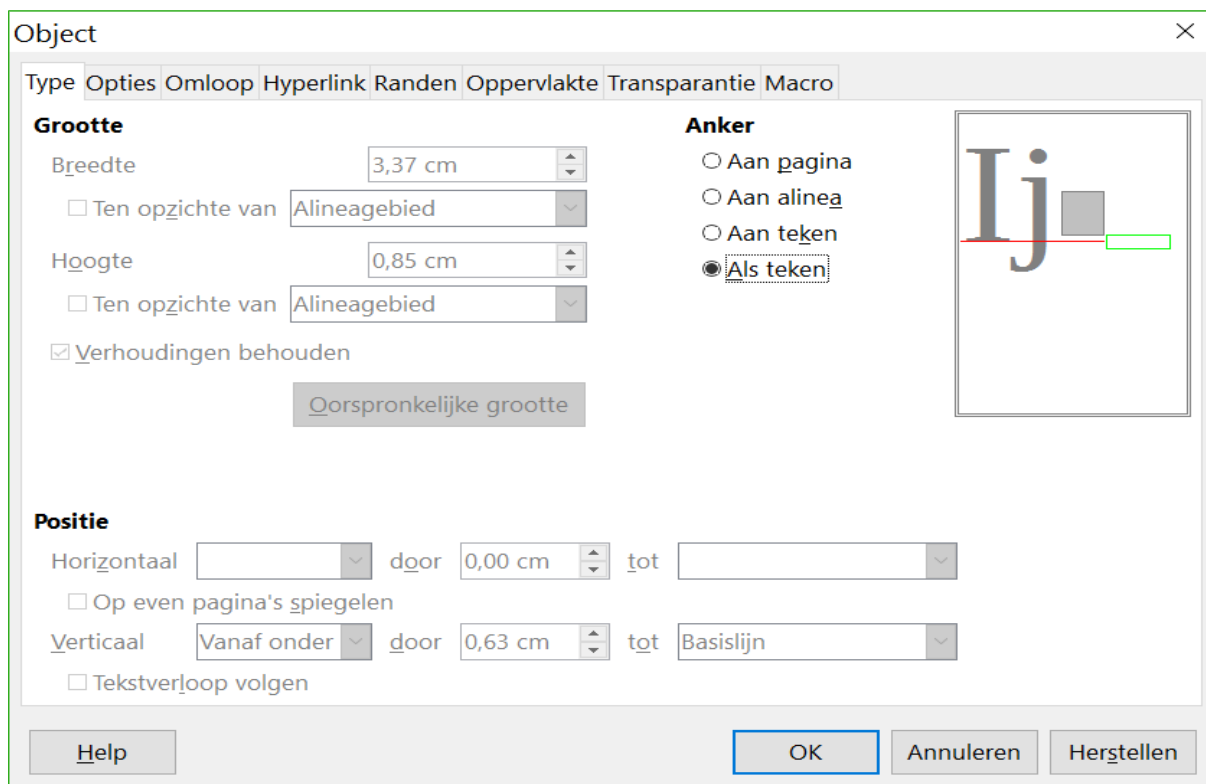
Object

Type Opties Omloop Hyperlink Randen Oppervlakte Transparantie Macro

Grootte

Breedte 3,37 cm

Ten opzichte van Alineagebied

Hoogte 0,85 cm

Ten opzichte van Alineagebied

Verhoudingen behouden

Oorspronkelijke grootte

Anker

Aan pagina

Aan alinea

Aan teken

Als teken

Ij

Positie

Horizontaal door 0,00 cm tot

Op even pagina's spiegelen

Verticaal Vanaf onder door 0,63 cm tot Basislijn

Tekstverloop volgen

Help OK Annuleren Herstellen